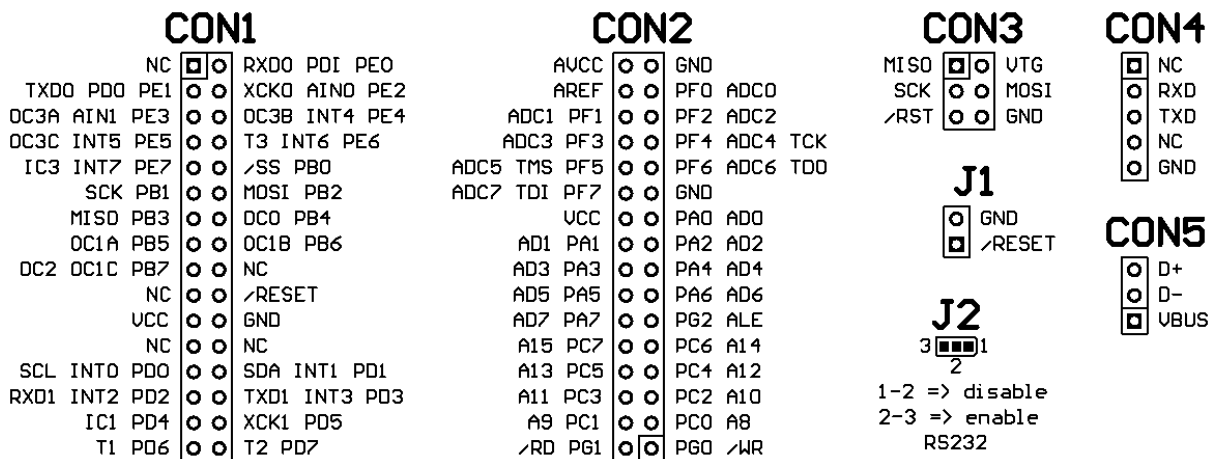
CON1

| | |
|---|---|
| NC | RXD0 PDI PE0 |
| TXD0 PD0 PE1 | XCK0 AIN0 PE2 |
| OC3A AIN1 PE3 | OC3B INT4 PE4 |
| OC3C INT5 PE5 | T3 INT6 PE6 |
| IC3 INT7 PE7 | /SS PB0 |
| SCK PB1 | MOSI PB2 |
| MISO PB3 | OC0 PB4 |
| OC1A PB5 | OC1B PB6 |
| OC2 OC1C PB7 | NC |
| NC | /RESET |
| VCC | GND |
| NC | NC |
| SCL INT0 PD0 | SDA INT1 PD1 |
| RXD1 INT2 PD2 | TXD1 INT3 PD3 |
| IC1 PD4 | XCK1 PD5 |
| T1 PD6 | T2 PD7 |

CON2

| | |
|---|---|
| AVCC | GND |
| AREF | PF0 ADC0 |
| ADC1 PF1 | PF2 ADC2 |
| ADC3 PF3 | PF4 ADC4 TCK |
| ADC5 TMS PF5 | PF6 ADC6 TDO |
| ADC7 TDI PF7 | GND |
| VCC | PA0 AD0 |
| AD1 PA1 | PA2 AD2 |
| AD3 PA3 | PA4 AD4 |
| AD5 PA5 | PA6 AD6 |
| AD7 PA7 | PG2 ALE |
| A15 PC7 | PC6 A14 |
| A13 PC5 | PC4 A12 |
| A11 PC3 | PC2 A10 |
| A9 PC1 | PC0 A8 |
| /RD PG1 | PG0 /WR |

CON3

| | |
|---|---|
| MISO | VTG |
| SCK | MOSI |
| /RST | GND |

CON4
NC
RXD
TXD
NC
GND

J1
GND
/RESET

CON5
D+
D-
VBUS

J2
3 1
2
1-2 => disable
2-3 => enable
RS232